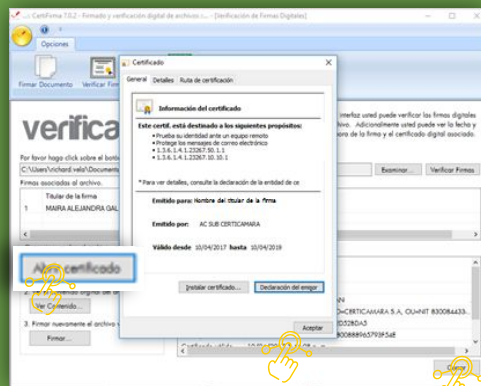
CertiFirma 7.0.2 - Firmado y verificación digital de archivos :... [Verificación de Firmas Digitales]

Opciones

Firmar Documento

Verificar Firm

verifica

Por favor haga click sobre el botón

C:\Users\richard.vela\Document

Firmas asociadas al archivo.

Titular de la firma

MAIRA ALEJANDRA GAL

Abrir certificado

Ver Contenido...

3. Firmar nuevamente el archivo v

Firmar...

interfaz usted puede verificar las firmas digitales ... Adicionalmente usted puede ver la fecha y de la firma y el certificado digital asociado.

Examinar...

Verificar Firmas

N

=CERTICAMARA S.A. OU=NIT 830084433-

0528DA5

00888965793F5aE

Certificado válido

Cerrar

Certificado

General Detalles Ruta de certificación

Información del certificado

Este certif. está destinado a los siguientes propósitos:

• Prueba su identidad ante un equipo remoto
• Protege los mensajes de correo electrónico
• 1.3.6.1.4.1.23267.50.1.1
• 1.3.6.1.4.1.23267.10.10.1

* Para ver detalles, consulte la declaración de la entidad de ce

Emitido para: Nombre del titular de la firma

Emitido por: AC SUB CERTICAMARA

Válido desde 10/04/2017 hasta 10/04/2018

Instalar certificado...

Declaración del emisor

Aceptar